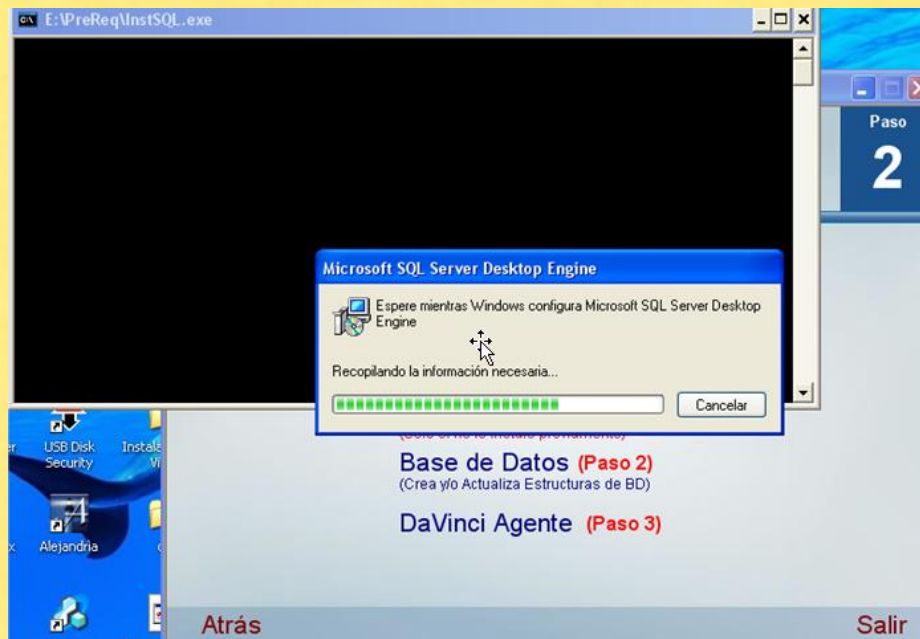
E:\PreReq\InstSQL.exe

Paso
2

Microsoft SQL Server Desktop Engine

Espere mientras Windows configura Microsoft SQL Server Desktop Engine

Recopilando la información necesaria...

Cancelar

USB Disk Security

Instala

Alejandria

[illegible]

Base de Datos (Paso 2)
(Crea y/o Actualiza Estructuras de BD)

DaVinci Agente (Paso 3)

Atrás

Salir